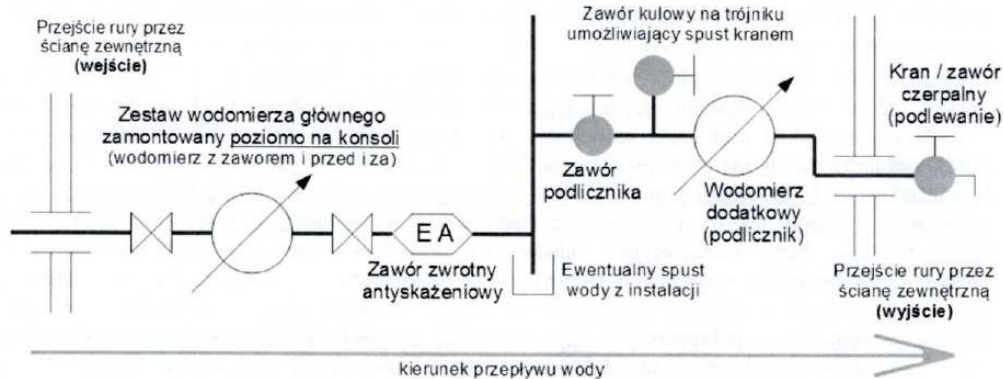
Przejście rury przez ścianę zewnętrzną (wejście)

Zestaw wodomierza głównego zamontowany poziomo na konsoli (wodomierz z zaworem i przed i za)

E A

Zawór zwrotny antyskażeniowy

Ewentualny spust wody z instalacji

Zawór kulowy na trójniku umożliwiający spust kranem

Zawór podlicznika

Wodomierz dodatkowy (podlicznik)

Kran / zawór czerpalny (podlewanie)

Przejście rury przez ścianę zewnętrzną (wyjście)

kierunek przepływu wody